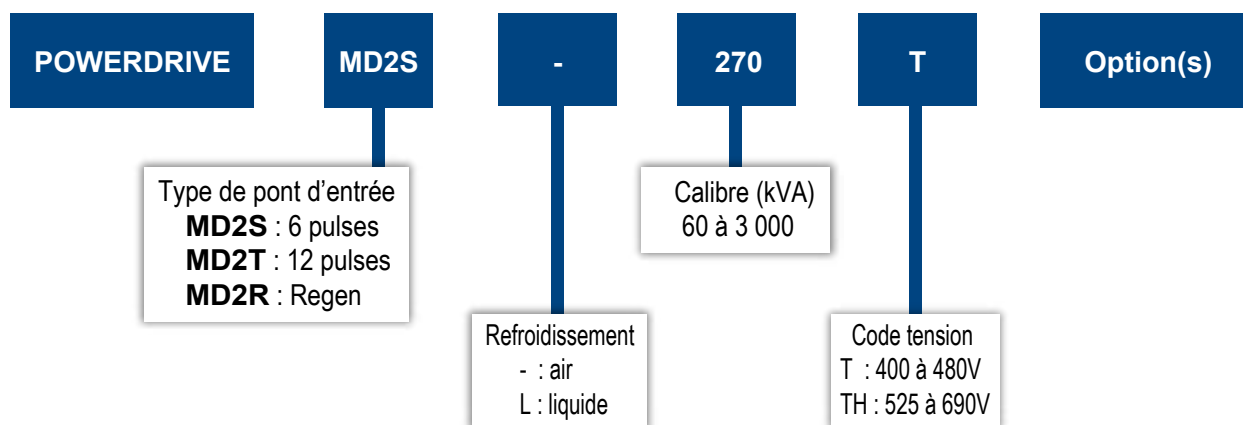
POWERDRIVE

MD2S

-

270

T

Option(s)

Type de pont d’entrée
**MD2S** : 6 pulses
**MD2T** : 12 pulses
**MD2R** : Regen

Calibre (kVA)
60 à 3 000

Refroidissement
- : air
L : liquide

Code tension
T : 400 à 480V
TH : 525 à 690V